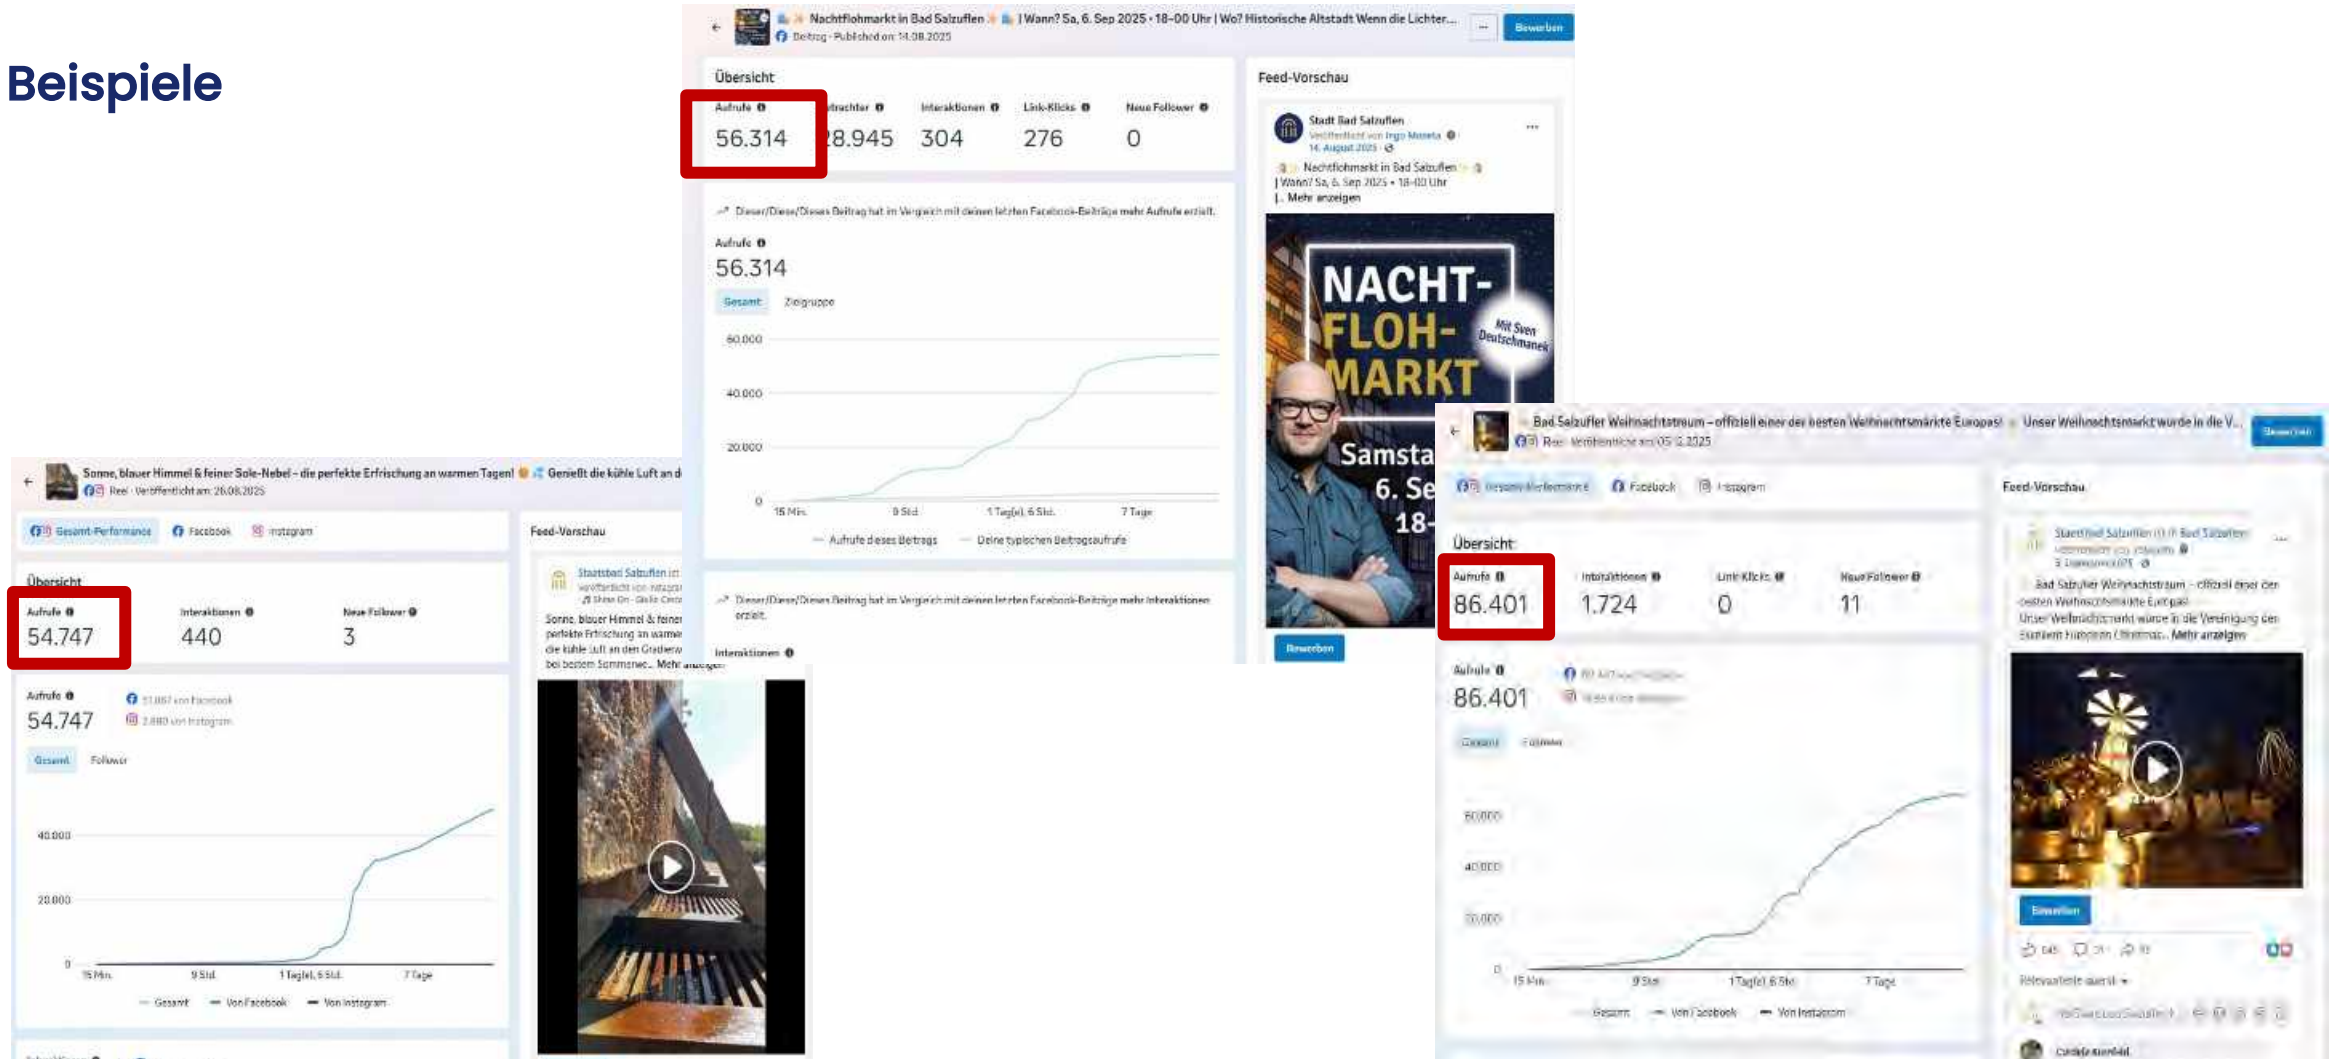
Beispiele

Nachtflohmarkt in Bad Salzuflen | Wann? Sa, 6. Sep 2025 • 18–00 Uhr | Wo? Historische Altstadt Wenn die Lichter...
Beitrag · Published on: 14.08.2025
Bewerben

Übersicht
Aufrufe
56.314
Betrachter
28.945
Interaktionen
304
Link-Klicks
276
Neue Follower
0

Dieser/Diese/Dieses Beitrag hat im Vergleich mit deinen letzten Facebook-Beiträge mehr Aufrufe erzielt.

Aufrufe
56.314
Gesamt
Zielgruppe

60.000
40.000
20.000
0
15 Min.
9 Std.
1 Tag(e), 6 Std.
7 Tage
Aufrufe dieses Beitrags
Deine typischen Beitragsaufrufe

Dieser/Diese/Dieses Beitrag hat im Vergleich mit deinen letzten Facebook-Beiträge mehr Interaktionen erzielt.

Interaktionen

Feed-Vorschau
Stadt Bad Salzuflen
Veröffentlicht von Ingo Moneta
14. August 2025
Nachtflohmarkt in Bad Salzuflen
| Wann? Sa, 6. Sep 2025 • 18–00 Uhr
|... Mehr anzeigen
NACHT-FLOH-MARKT
Mit Sven Deutschmanek
Samsta
6. Se
18-
Bewerben

Sonne, blauer Himmel & feiner Sole-Nebel – die perfekte Erfrischung an warmen Tagen! Genießt die kühle Luft an d
Reel · Veröffentlicht am: 26.08.2025

Gesamt-Performance
Facebook
Instagram

Übersicht
Aufrufe
54.747
Interaktionen
440
Neue Follower
3

Aufrufe
54.747
51.867 von Facebook
2.880 von Instagram
Gesamt
Follower

40.000
20.000
0
15 Min.
9 Std.
1 Tag(e), 6 Std.
7 Tage
Gesamt
Von Facebook
Von Instagram

Feed-Vorschau
Staatsbad Salzuflen
Sonne, blauer Himmel & feiner perfekte Erfrischung an warme die kühle Luft an den Gradierw bei bestem Sommerwe... Mehr anzeigen

Bad Salzufler Weihnachtstraum – offiziell einer der besten Weihnachtsmärkte Europas! Unser Weihnachtsmarkt wurde in die V...
Reel · Veröffentlicht am 05.12.2025
Bewerben

Gesamt-Performance
Facebook
Instagram

Übersicht
Aufrufe
86.401
Interaktionen
1.724
Link-Klicks
0
Neue Follower
11

Aufrufe
86.401
Gesamt
Follower

60.000
40.000
20.000
0
15 Min.
9 Std.
1 Tag(e), 6 Std.
7 Tage
Gesamt
Von Facebook
Von Instagram

Feed-Vorschau
Staatsbad Salzuflen
Bad Salzufler Weihnachtstraum – offiziell einer der besten Weihnachtsmärkte Europas! Unser Weihnachtsmarkt wurde in die Vereinigung der European Christmas... Mehr anzeigen
Bewerben
Relevanteste zuerst